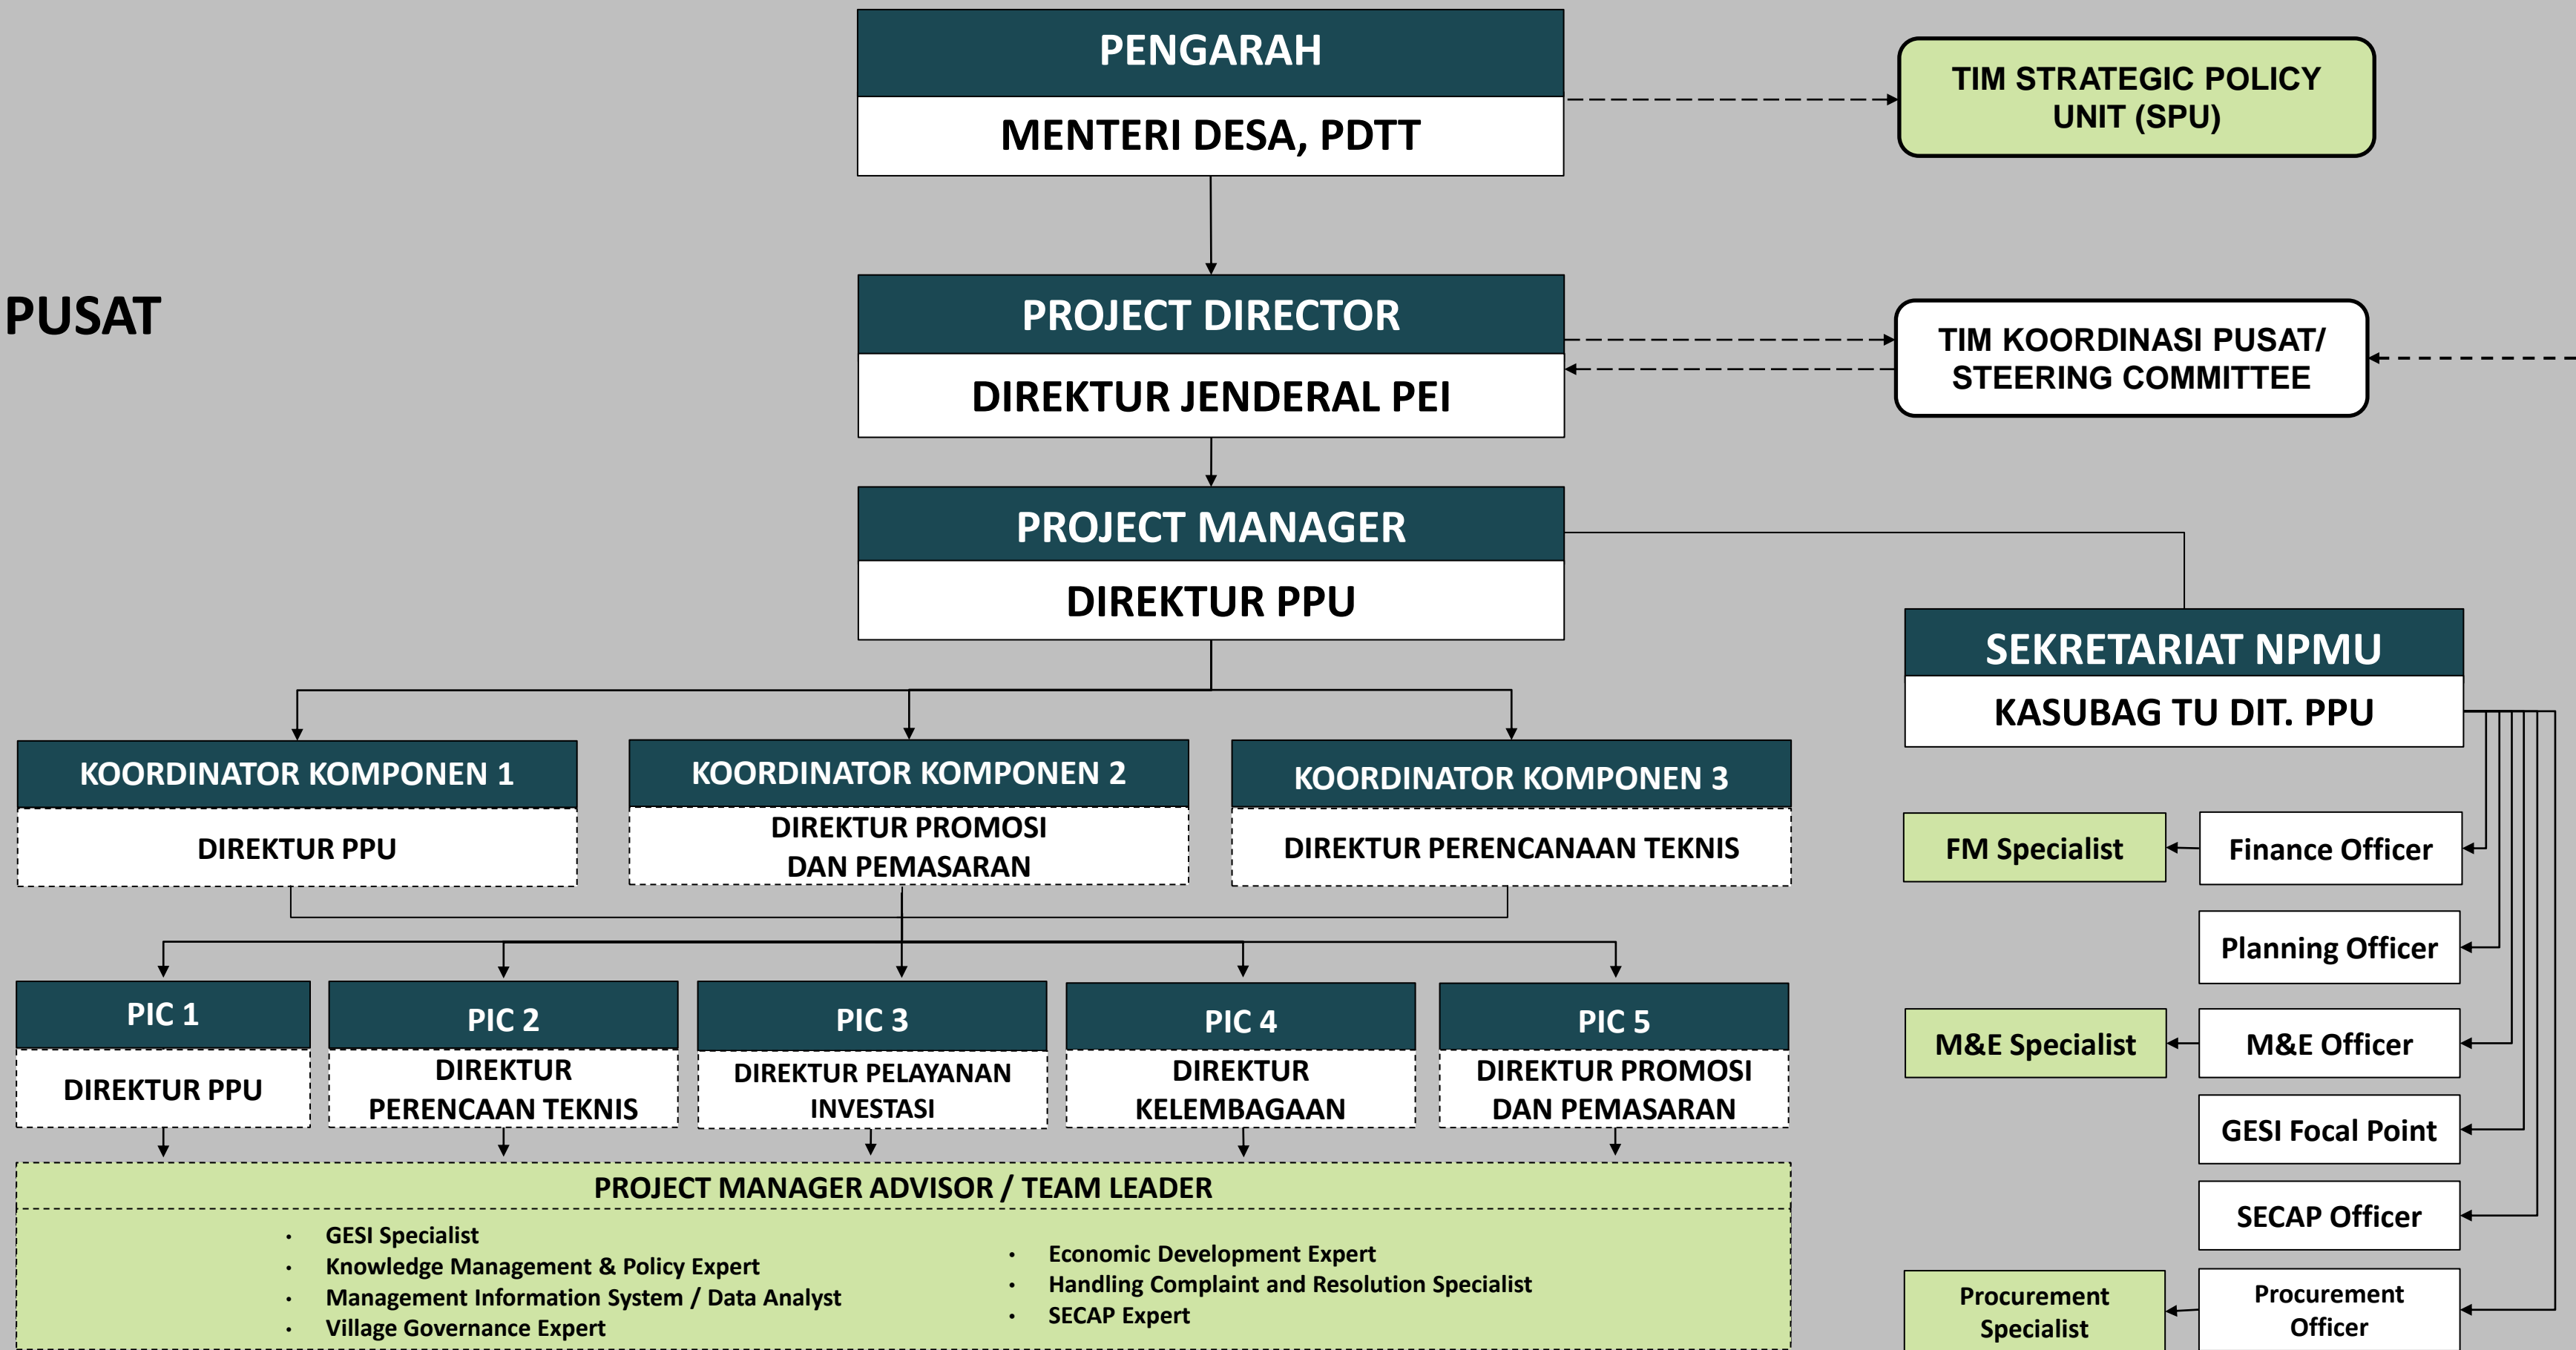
PENGARAH
MENTERI DESA, PDTT

TIM STRATEGIC POLICY UNIT (SPU)

PUSAT

PROJECT DIRECTOR
DIREKTUR JENDERAL PEI

TIM KOORDINASI PUSAT/ STEERING COMMITTEE

PROJECT MANAGER
DIREKTUR PPU

SEKRETARIAT NPMU
KASUBAG TU DIT. PPU

KOORDINATOR KOMPONEN 1
DIREKTUR PPU

KOORDINATOR KOMPONEN 2
DIREKTUR PROMOSI DAN PEMASARAN

KOORDINATOR KOMPONEN 3
DIREKTUR PERENCANAAN TEKNIS

FM Specialist

Finance Officer

Planning Officer

M&E Specialist

M&E Officer

GESI Focal Point

SECAP Officer

Procurement Specialist

Procurement Officer

PIC 1
DIREKTUR PPU

PIC 2
DIREKTUR PERENCAAN TEKNIS

PIC 3
DIREKTUR PELAYANAN INVESTASI

PIC 4
DIREKTUR KELEMBAGAAN

PIC 5
DIREKTUR PROMOSI DAN PEMASARAN

PROJECT MANAGER ADVISOR / TEAM LEADER

• GESI Specialist
• Knowledge Management & Policy Expert
• Management Information System / Data Analyst
• Village Governance Expert

• Economic Development Expert
• Handling Complaint and Resolution Specialist
• SECAP Expert